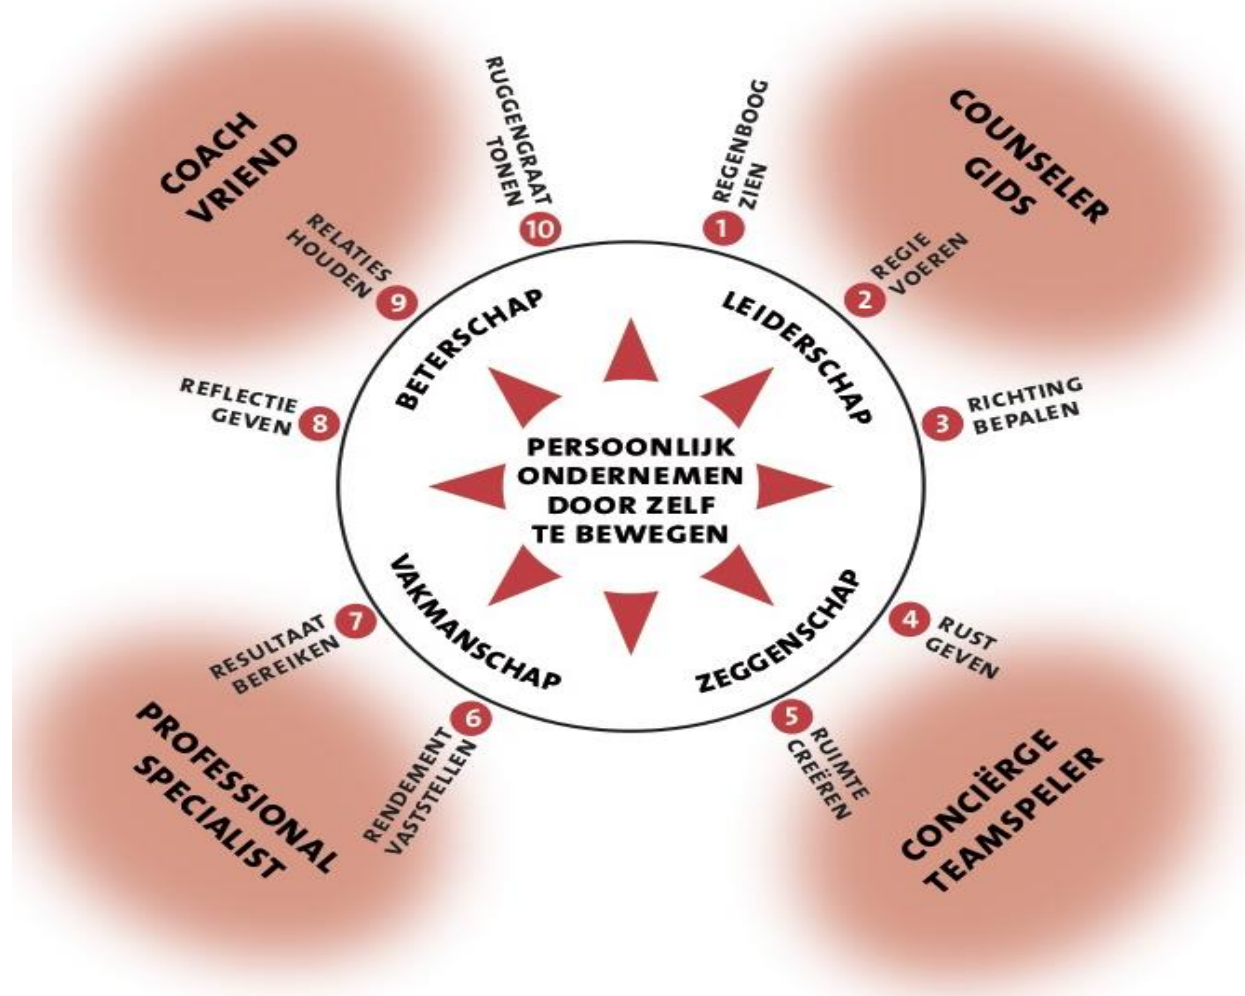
COACH
VRIEND

RUGGENGRAAT
TONEN
10

1
REGENBOOG
ZIEN

COUNSELER
GIDS

RELATIES
HOUDEN
9

2
REGIE
VOEREN

BETERSCHAP

LEIDERSCHAP

REFLECTIE
GEVEN
8

3
RICHTING
BEPALEN

PERSOONLIJK
ONDERNEMEN
DOOR ZELF
TE BEWEGEN

VAKMANSCHAP

ZEGGENSCHAP

7
RESULTAAT
BEREIKEN

4
RUST
GEVEN

6
RENDEMENT
VASTSTELLEN

5
RUIMTE
CREËREN

PROFESSIONAL
SPECIALIST

CONCIËRGE
TEAMSPELER